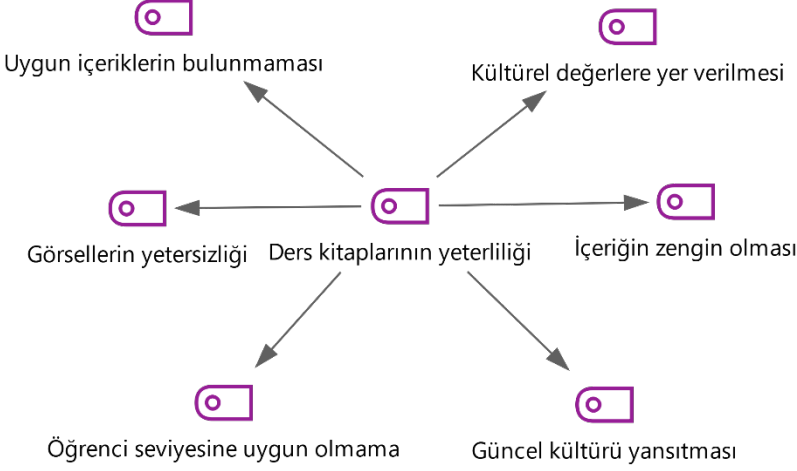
Uygun içeriklerin bulunmaması

Kültürel değerlere yer verilmesi

Görsellerin yetersizliği

Ders kitaplarının yeterliliği

İçeriğin zengin olması

Öğrenci seviyesine uygun olmama

Güncel kültürü yansıtması